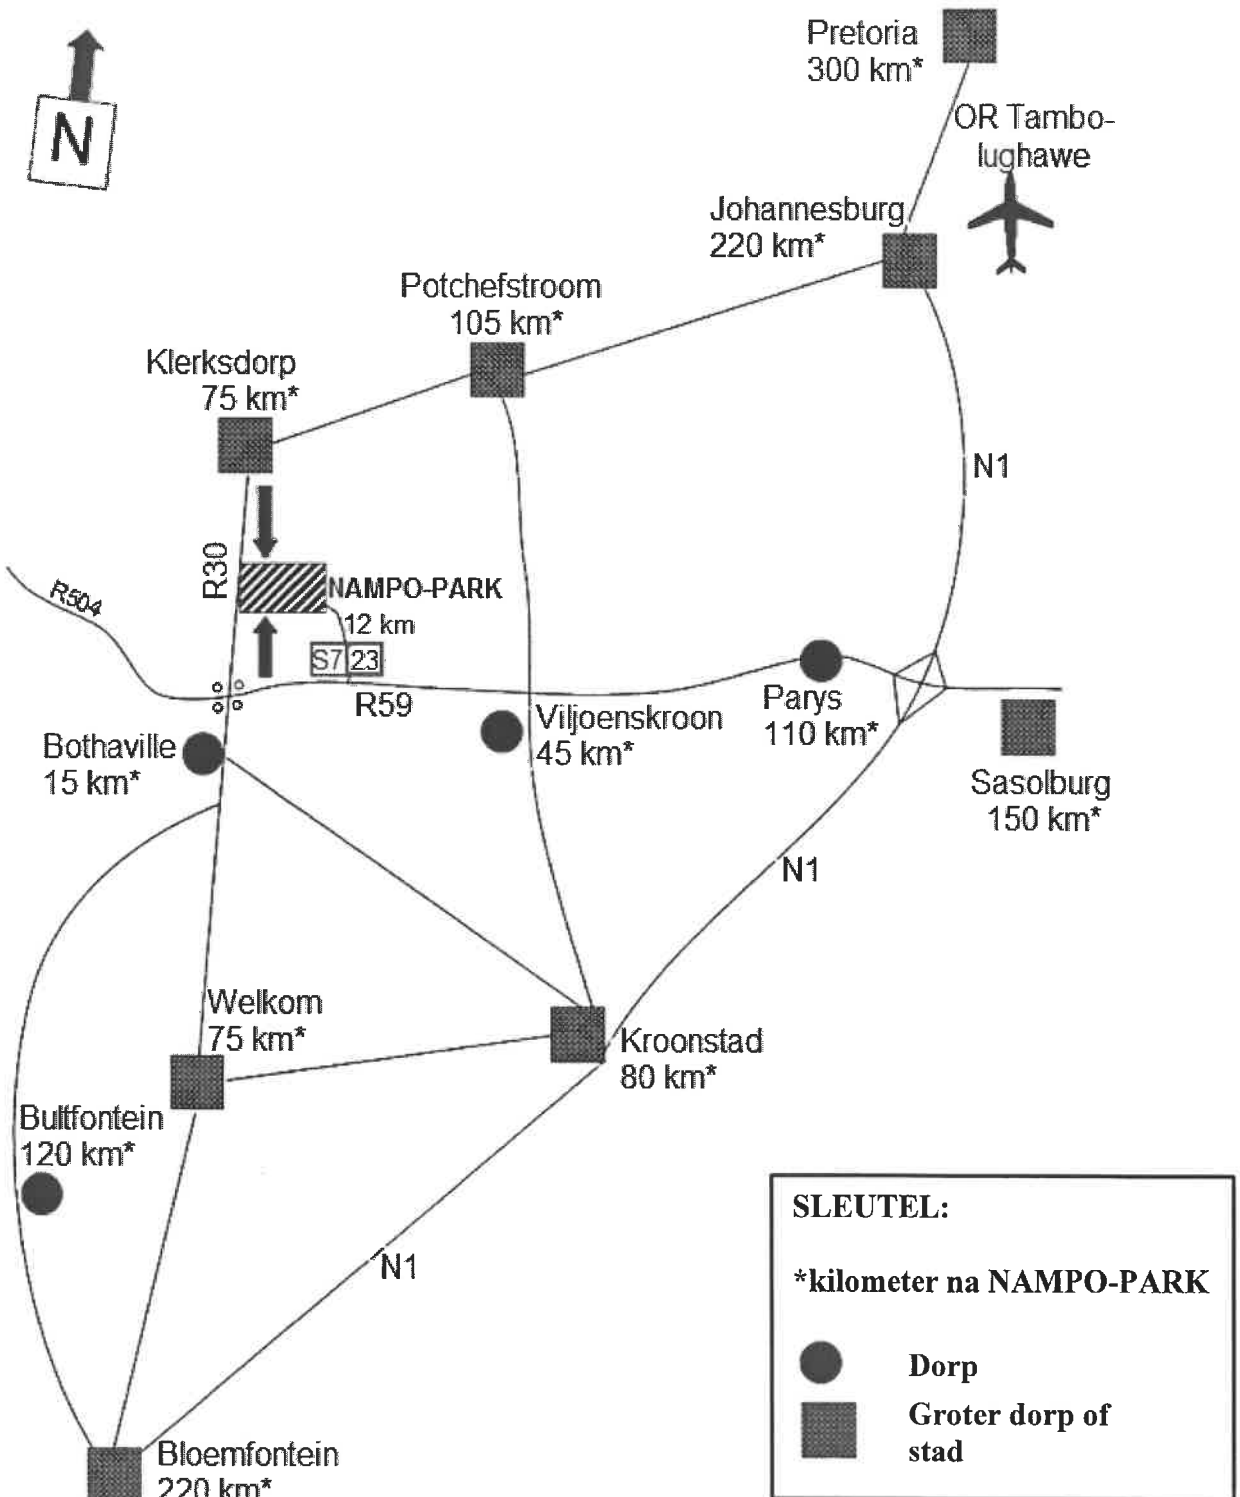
N

Pretoria
300 km*

OR Tambo-lughawe

Johannesburg
220 km*

Potchefstroom
105 km*

Klerksdorp
75 km*

N1

R30

R504

NAMPO-PARK
12 km
S7 23

R59

Parys
110 km*

Viljoenskroon
45 km*

Bothaville
15 km*

Sasolburg
150 km*

N1

Welkom
75 km*

Kroonstad
80 km*

Bultfontein
120 km*

N1

Bloemfontein
220 km*

SLEUTEL:

*kilometer na NAMPO-PARK

Dorp

Groter dorp of stad